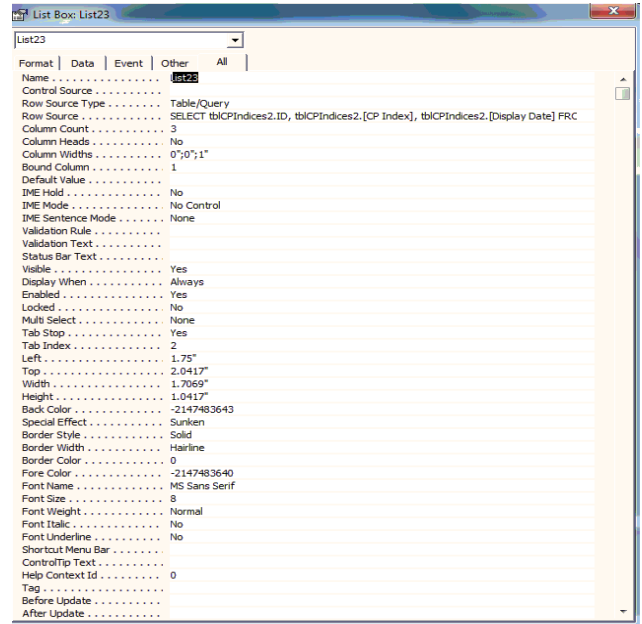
List Box: List23

List23

Format | Data | Event | Other | All

| | |
|---|---|
| Name | List23 |
| Control Source | |
| Row Source Type | Table/Query |
| Row Source | SELECT tblCPIndices2.ID, tblCPIndices2.[CP Index], tblCPIndices2.[Display Date] FRC |
| Column Count | 3 |
| Column Heads | No |
| Column Widths | 0";0";1" |
| Bound Column | 1 |
| Default Value | |
| IME Hold | No |
| IME Mode | No Control |
| IME Sentence Mode | None |
| Validation Rule | |
| Validation Text | |
| Status Bar Text | |
| Visible | Yes |
| Display When | Always |
| Enabled | Yes |
| Locked | No |
| Multi Select | None |
| Tab Stop | Yes |
| Tab Index | 2 |
| Left | 1.75" |
| Top | 2.0417" |
| Width | 1.7069" |
| Height | 1.0417" |
| Back Color | -2147483643 |
| Special Effect | Sunken |
| Border Style | Solid |
| Border Width | Hairline |
| Border Color | 0 |
| Fore Color | -2147483640 |
| Font Name | MS Sans Serif |
| Font Size | 8 |
| Font Weight | Normal |
| Font Italic | No |
| Font Underline | No |
| Shortcut Menu Bar | |
| ControlTip Text | |
| Help Context Id | 0 |
| Tag | |
| Before Update | |
| After Update | |